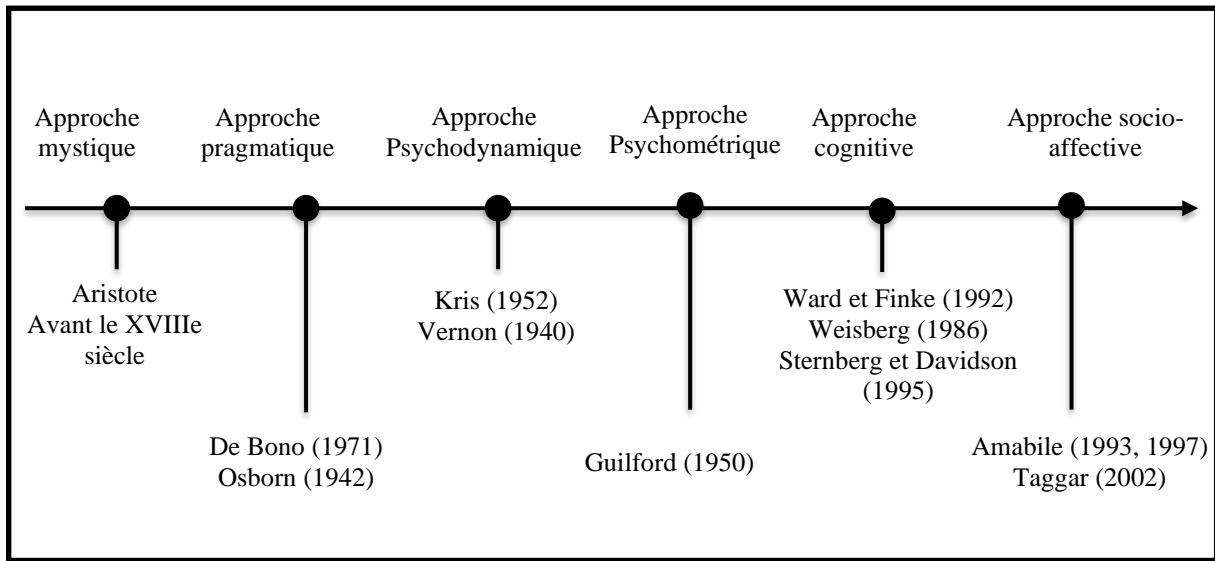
Approche mystique

Approche pragmatique

Approche Psychodynamique

Approche Psychométrique

Approche cognitive

Approche socio-affective

Aristote
Avant le XVIIIe siècle

De Bono (1971)
Osborn (1942)

Kris (1952)
Vernon (1940)

Guilford (1950)

Ward et Finke (1992)
Weisberg (1986)
Sternberg et Davidson (1995)

Amabile (1993, 1997)
Taggar (2002)